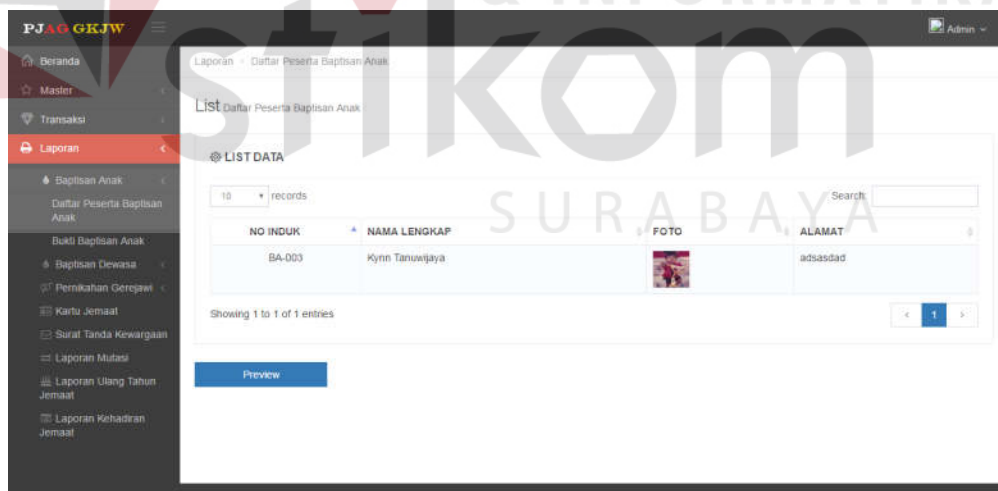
stikom
SURABAYA

PJAG GKJW

Admin

Beranda
Master
Transaksi
Laporan
Baptisan Anak
Daftar Peserta Baptisan Anak
Bukti Baptisan Anak
Baptisan Dewasa
Pernikahan Gerejawi
Kartu Jemaat
Surat Tanda Kewargaan
Laporan Mutasi
Laporan Ulang Tahun Jemaat
Laporan Kehadiran Jemaat

Laporan > Daftar Peserta Baptisan Anak

List Daftar Peserta Baptisan Anak

LIST DATA

10 records

Search:

| NO INDUK | NAMA LENGKAP | FOTO | ALAMAT |
|---|---|---|---|
| BA-003 | Kynn Tanuwijaya | | adsasdad |

Showing 1 to 1 of 1 entries

‹ 1 ›

Preview